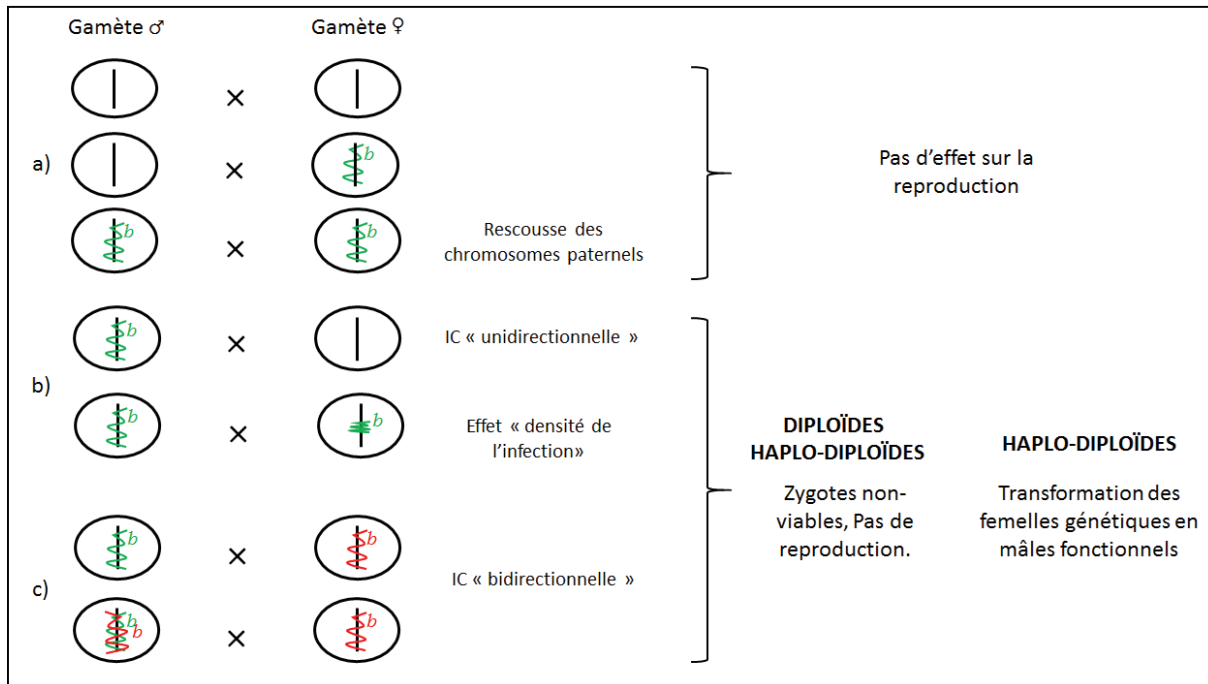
Gamète ♂ Gamète ♀

a)
×
× b
b × b

Rescousse des chromosomes paternels

Pas d'effet sur la reproduction

b)
b ×
IC « unidirectionnelle »

b × b
Effet « densité de l'infection»

c)
b × b
b b × b
IC « bidirectionnelle »

DIPLOÏDES
HAPLO-DIPLOÏDES

Zygotes non-viables, Pas de reproduction.

HAPLO-DIPLOÏDES

Transformation des femelles génétiques en mâles fonctionnels